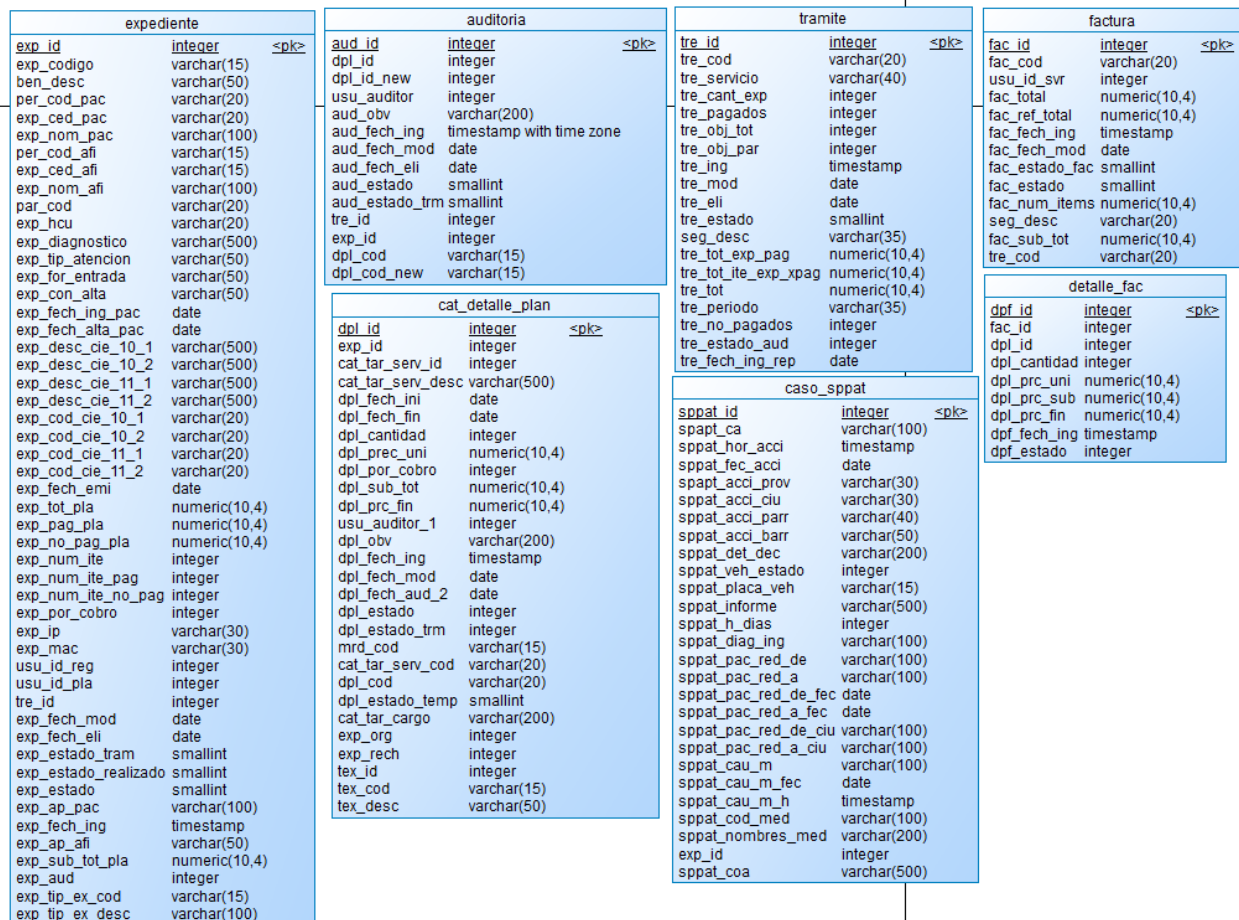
expediente

| | | |
|---|---|---|
| exp_id | integer | <pk> |
| exp_codigo | varchar(15) | |
| ben_desc | varchar(50) | |
| per_cod_pac | varchar(20) | |
| exp_ced_pac | varchar(20) | |
| exp_nom_pac | varchar(100) | |
| per_cod_afi | varchar(15) | |
| exp_ced_afi | varchar(15) | |
| exp_nom_afi | varchar(100) | |
| par_cod | varchar(20) | |
| exp_hcu | varchar(20) | |
| exp_diagnostico | varchar(500) | |
| exp_tip_atencion | varchar(50) | |
| exp_for_entrada | varchar(50) | |
| exp_con_alta | varchar(50) | |
| exp_fech_ing_pac | date | |
| exp_fech_alta_pac | date | |
| exp_desc_cie_10_1 | varchar(500) | |
| exp_desc_cie_10_2 | varchar(500) | |
| exp_desc_cie_11_1 | varchar(500) | |
| exp_desc_cie_11_2 | varchar(500) | |
| exp_cod_cie_10_1 | varchar(20) | |
| exp_cod_cie_10_2 | varchar(20) | |
| exp_cod_cie_11_1 | varchar(20) | |
| exp_cod_cie_11_2 | varchar(20) | |
| exp_fech_emi | date | |
| exp_tot_pla | numeric(10,4) | |
| exp_pag_pla | numeric(10,4) | |
| exp_no_pag_pla | numeric(10,4) | |
| exp_num_ite | integer | |
| exp_num_ite_pag | integer | |
| exp_num_ite_no_pag | integer | |
| exp_por_cobro | integer | |
| exp_ip | varchar(30) | |
| exp_mac | varchar(30) | |
| usu_id_reg | integer | |
| usu_id_pla | integer | |
| tre_id | integer | |
| exp_fech_mod | date | |
| exp_fech_eli | date | |
| exp_estado_tram | smallint | |
| exp_estado_realizado | smallint | |
| exp_estado | smallint | |
| exp_ap_pac | varchar(100) | |
| exp_fech_ing | timestamp | |
| exp_ap_afi | varchar(50) | |
| exp_sub_tot_pla | numeric(10,4) | |
| exp_aud | integer | |
| exp_tip_ex_cod | varchar(15) | |
| exp_tip_ex_desc | varchar(100) | |

auditoria

| | | |
|---|---|---|
| aud_id | integer | <pk> |
| dpl_id | integer | |
| dpl_id_new | integer | |
| usu_auditor | integer | |
| aud_obv | varchar(200) | |
| aud_fech_ing | timestamp with time zone | |
| aud_fech_mod | date | |
| aud_fech_eli | date | |
| aud_estado | smallint | |
| aud_estado_trm | smallint | |
| tre_id | integer | |
| exp_id | integer | |
| dpl_cod | varchar(15) | |
| dpl_cod_new | varchar(15) | |

cat_detalle_plan

| | | |
|---|---|---|
| dpl_id | integer | <pk> |
| exp_id | integer | |
| cat_tar_serv_id | integer | |
| cat_tar_serv_desc | varchar(500) | |
| dpl_fech_ini | date | |
| dpl_fech_fin | date | |
| dpl_cantidad | integer | |
| dpl_prec_uni | numeric(10,4) | |
| dpl_por_cobro | integer | |
| dpl_sub_tot | numeric(10,4) | |
| dpl_prc_fin | numeric(10,4) | |
| usu_auditor_1 | integer | |
| dpl_obv | varchar(200) | |
| dpl_fech_ing | timestamp | |
| dpl_fech_mod | date | |
| dpl_fech_aud_2 | date | |
| dpl_estado | integer | |
| dpl_estado_trm | integer | |
| mrd_cod | varchar(15) | |
| cat_tar_serv_cod | varchar(20) | |
| dpl_cod | varchar(20) | |
| dpl_estado_temp | smallint | |
| cat_tar_cargo | varchar(200) | |
| exp_org | integer | |
| exp_rech | integer | |
| tex_id | integer | |
| tex_cod | varchar(15) | |
| tex_desc | varchar(50) | |

tramite

| | | |
|---|---|---|
| tre_id | integer | <pk> |
| tre_cod | varchar(20) | |
| tre_servicio | varchar(40) | |
| tre_cant_exp | integer | |
| tre_pagados | integer | |
| tre_obj_tot | integer | |
| tre_obj_par | integer | |
| tre_ing | timestamp | |
| tre_mod | date | |
| tre_eli | date | |
| tre_estado | smallint | |
| seg_desc | varchar(35) | |
| tre_tot_exp_pag | numeric(10,4) | |
| tre_tot_ite_exp_xpag | numeric(10,4) | |
| tre_tot | numeric(10,4) | |
| tre_periodo | varchar(35) | |
| tre_no_pagados | integer | |
| tre_estado_aud | integer | |
| tre_fech_ing_rep | date | |

caso_sppat

| | | |
|---|---|---|
| sppat_id | integer | <pk> |
| spapt_ca | varchar(100) | |
| sppat_hor_acci | timestamp | |
| sppat_fec_acci | date | |
| spapt_acci_prov | varchar(30) | |
| sppat_acci_ciu | varchar(30) | |
| sppat_acci_parr | varchar(40) | |
| sppat_acci_barr | varchar(50) | |
| sppat_det_dec | varchar(200) | |
| sppat_veh_estado | integer | |
| sppat_placa_veh | varchar(15) | |
| sppat_informe | varchar(500) | |
| sppat_h_dias | integer | |
| sppat_diag_ing | varchar(100) | |
| sppat_pac_red_de | varchar(100) | |
| sppat_pac_red_a | varchar(100) | |
| sppat_pac_red_de_fec | date | |
| sppat_pac_red_a_fec | date | |
| sppat_pac_red_de_ciu | varchar(100) | |
| sppat_pac_red_a_ciu | varchar(100) | |
| sppat_cau_m | varchar(100) | |
| sppat_cau_m_fec | date | |
| sppat_cau_m_h | timestamp | |
| sppat_cod_med | varchar(100) | |
| sppat_nombres_med | varchar(200) | |
| exp_id | integer | |
| sppat_coa | varchar(500) | |

factura

| | | |
|---|---|---|
| fac_id | integer | <pk> |
| fac_cod | varchar(20) | |
| usu_id_svr | integer | |
| fac_total | numeric(10,4) | |
| fac_ref_total | numeric(10,4) | |
| fac_fech_ing | timestamp | |
| fac_fech_mod | date | |
| fac_estado_fac | smallint | |
| fac_estado | smallint | |
| fac_num_items | numeric(10,4) | |
| seg_desc | varchar(20) | |
| fac_sub_tot | numeric(10,4) | |
| tre_cod | varchar(20) | |

detalle_fac

| | | |
|---|---|---|
| dpf_id | integer | <pk> |
| fac_id | integer | |
| dpl_id | integer | |
| dpl_cantidad | integer | |
| dpl_prc_uni | numeric(10,4) | |
| dpl_prc_sub | numeric(10,4) | |
| dpl_prc_fin | numeric(10,4) | |
| dpf_fech_ing | timestamp | |
| dpf_estado | integer | |